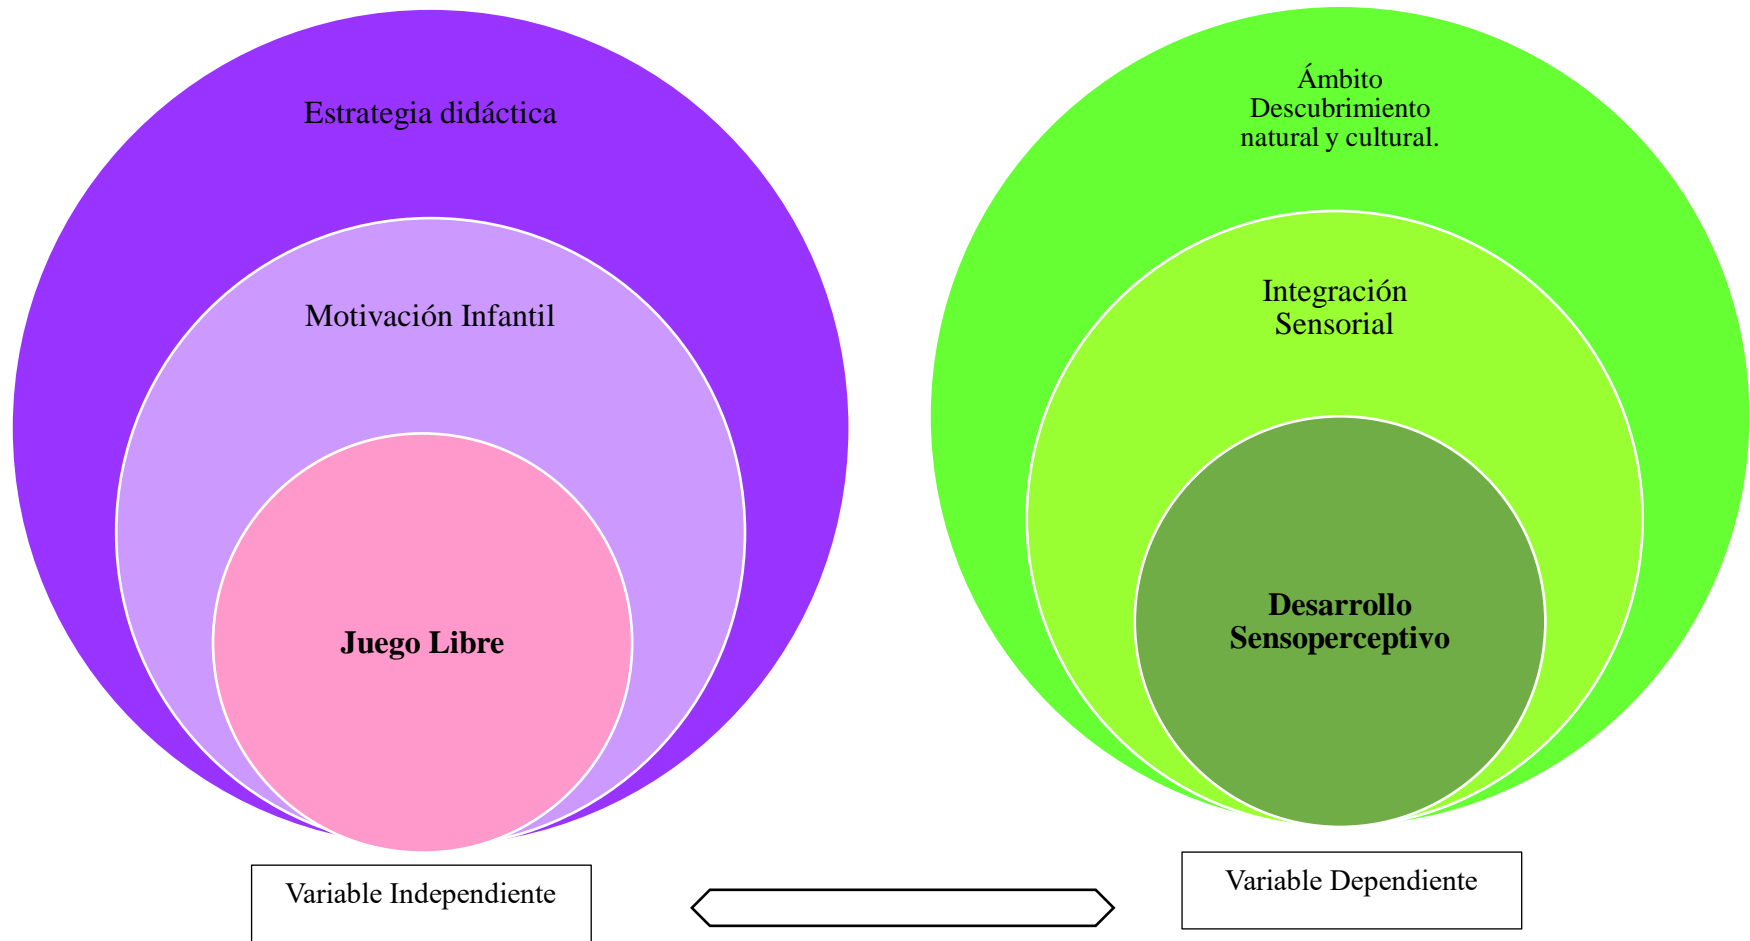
Estrategia didáctica

Motivación Infantil

**Juego Libre**

Ámbito Descubrimiento natural y cultural.

Integración Sensorial

**Desarrollo Sensoperceptivo**

Variable Independiente

Variable Dependiente